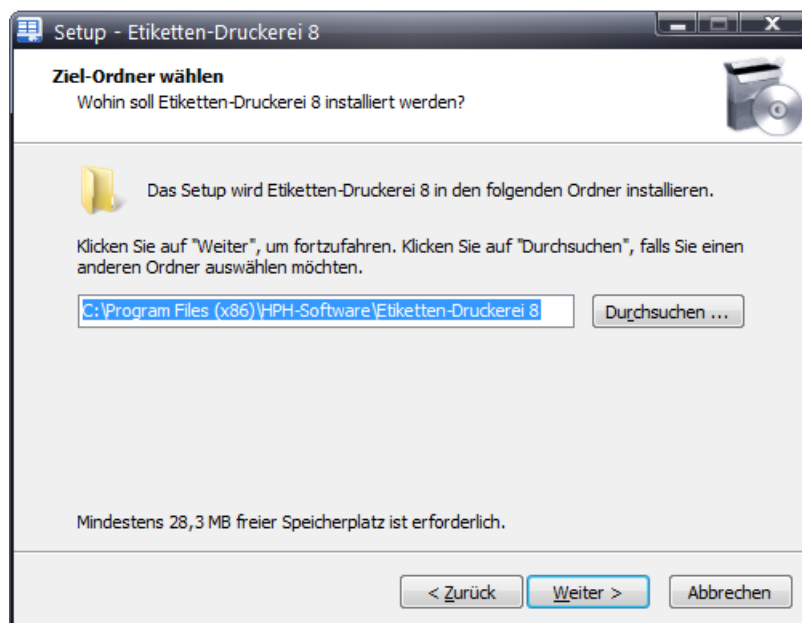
Setup - Etiketten-Druckerei 8

Ziel-Ordner wählen
Wohin soll Etiketten-Druckerei 8 installiert werden?

Das Setup wird Etiketten-Druckerei 8 in den folgenden Ordner installieren.

Klicken Sie auf "Weiter", um fortzufahren. Klicken Sie auf "Durchsuchen", falls Sie einen anderen Ordner auswählen möchten.

C:\Program Files (x86)\HPH-Software\Etiketten-Druckerei 8

Durchsuchen ...

Mindestens 28,3 MB freier Speicherplatz ist erforderlich.

< Zurück

Weiter >

Abbrechen